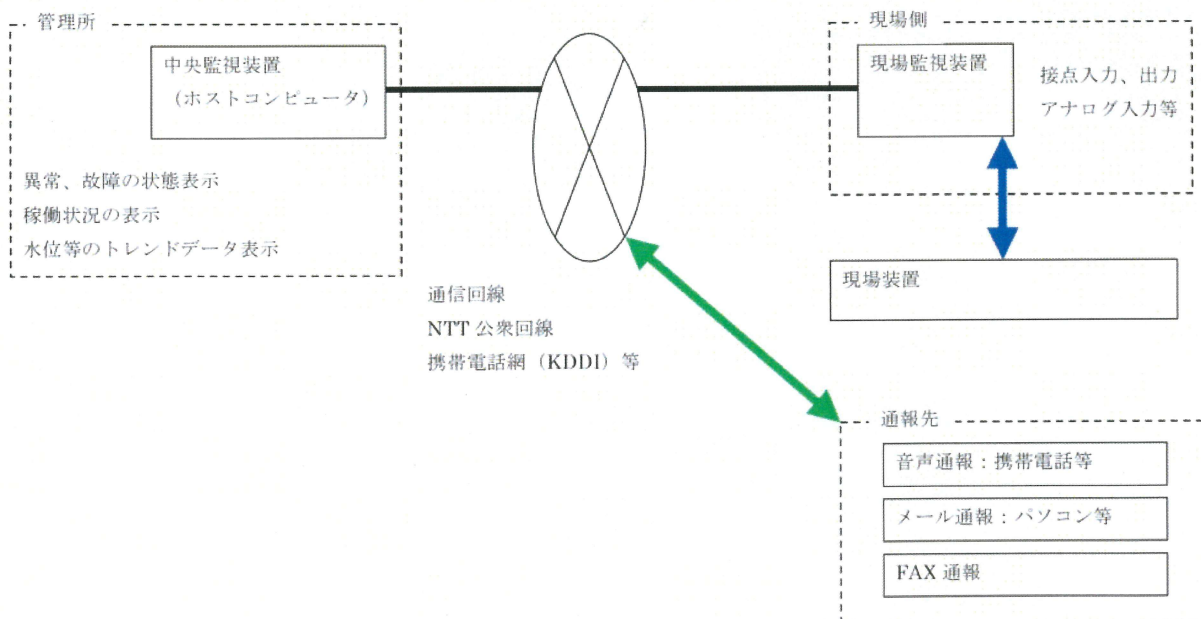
管理所

中央監視装置
（ホストコンピュータ）

異常、故障の状態表示
稼働状況の表示
水位等のトレンドデータ表示

現場側

現場監視装置

接点入力、出力
アナログ入力等

現場装置

通信回線
NTT 公衆回線
携帯電話網（KDDI）等

通報先

音声通報：携帯電話等

メール通報：パソコン等

FAX 通報